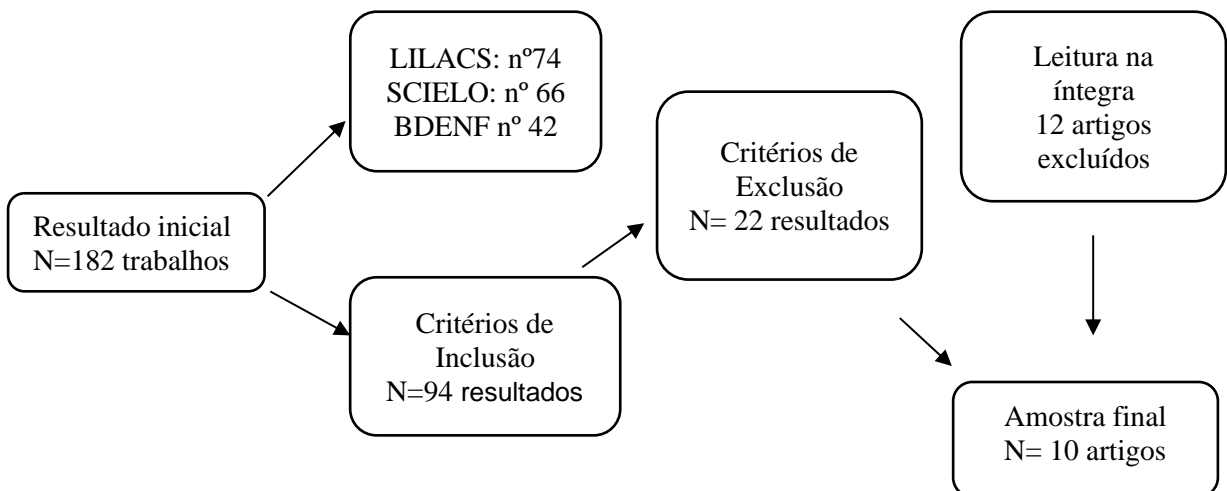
Resultado inicial
N=182 trabalhos

LILACS: nº74
SCIELO: nº 66
BDENF nº 42

Critérios de Inclusão
N=94 resultados

Critérios de Exclusão
N= 22 resultados

Leitura na íntegra
12 artigos excluídos

Amostra final
N= 10 artigos